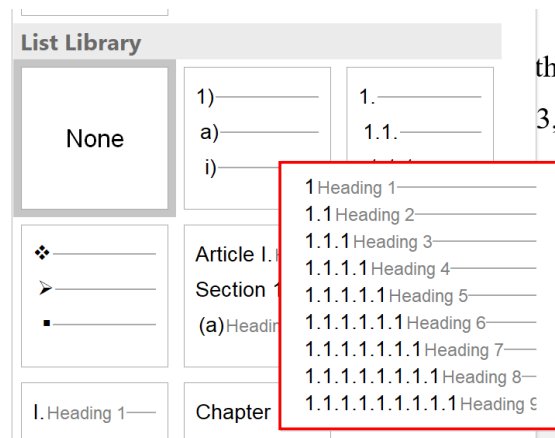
List Library

None

1)
a)
i)

1.
1.1.

1 Heading 1
1.1 Heading 2
1.1.1 Heading 3
1.1.1.1 Heading 4
1.1.1.1.1 Heading 5
1.1.1.1.1.1 Heading 6
1.1.1.1.1.1.1 Heading 7
1.1.1.1.1.1.1.1 Heading 8
1.1.1.1.1.1.1.1.1 Heading 9

❖
➢
▪

Article I. H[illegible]
Section 1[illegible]
(a) Headin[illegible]

I. Heading 1

Chapter

th
3,